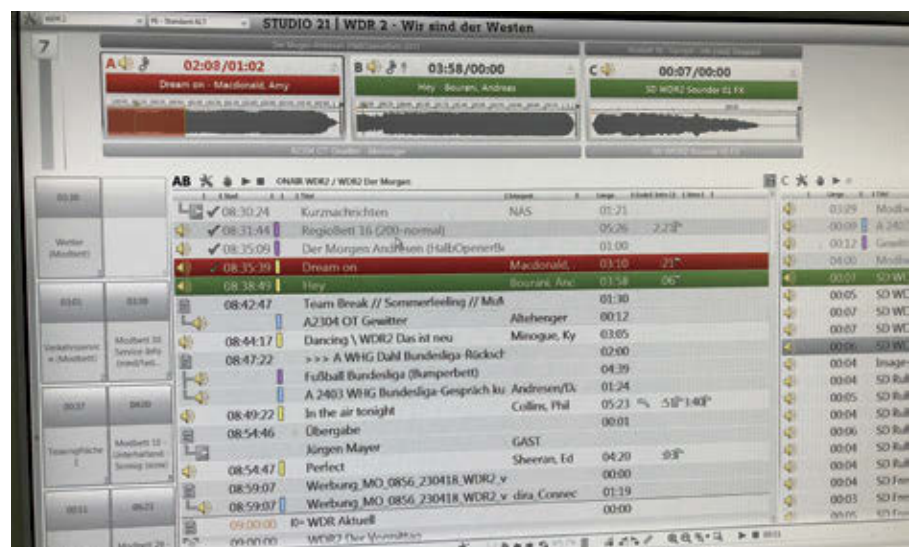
STUDIO 21 | WDR 2 - Wir sind der Westen

7

A 02:08/01:02
Dream on - Macdonald, Amy

B 03:58/00:00
Hey - Bouren, Andreas

C 00:07/00:00
SD WDR2 Sounder 01 FX

AB ONAIR WDR2 / WDR2 Der Morgen

| | Zeit | Titel | Interpret | Länge | |
|---|---|---|---|---|---|
| ✔ | 08:30:24 | Kurznachrichten | NAS | 01:21 | |
| ✔ | 08:31:44 | RegioBett 16 (200-normal) | | 05:26 | 2:23 |
| ✔ | 08:35:09 | Der Morgen Andreas (HalbOpener) | | 01:00 | |
| ✔ | 08:35:39 | Dream on | Macdonald, | 03:10 | :21 |
| | 08:38:49 | Hey | Bouren, And | 03:58 | :06 |
| | 08:42:47 | Team Break // Sommerfeeling // Mu | | 01:30 | |
| | | A2304 OT Gewitter | Altehenger | 00:12 | |
| | 08:44:17 | Dancing \ WDR2 Das ist neu | Minogue, Ky | 03:05 | |
| | 08:47:22 | >>> A WHG Dahl Bundesliga-Rückst | | 02:00 | |
| | | Fußball Bundesliga (Bumperbett) | | 04:39 | |
| | | A 2403 WHG Bundesliga-Gespräch ku | Andresen/D | 01:24 | |
| | 08:49:22 | In the air tonight | Collins, Phil | 05:23 | :51 1:40 |
| | 08:54:46 | Übergabe | | 00:01 | |
| | | Jürgen Mayer | GAST | | |
| | 08:54:47 | Perfect | Sheeran, Ed | 04:20 | :03 |
| | 08:59:07 | Werbung_MO_0856_230418_WDR2_v | | 00:00 | |
| | 08:59:07 | Werbung_MO_0856_230418_WDR2_v | dira_Connec | 01:19 | |
| | 09:00:00 | I> WDR Aktuell | | 00:00 | |
| | 09:00:00 | WDR2 Der Vormittag | | | |

03:30
Wetter (Modbett)
03:01 | 03:30
Verkehrsservice (Modbett) | Modbett 30 Service Info (med/fast)
00:37 | 04:00
Steuernachricht 1 | Modbett 10 Unterhaltend Sonnig (slow)
00:11 | 05:21
Modbett 20

C
03:29 Modb
00:09 A 240
00:12 Gewi
04:00 Modb
00:07 SD WD
00:05 SD WD
00:07 SD WD
00:07 SD WD
00:06 SD WD
00:04 Image
00:04 SD Ru
00:05 SD Ru
00:04 SD Ru
00:06 SD Ru
00:04 SD Ru
00:04 SD Ru
00:04 SD Fer
00:03 SD Fer